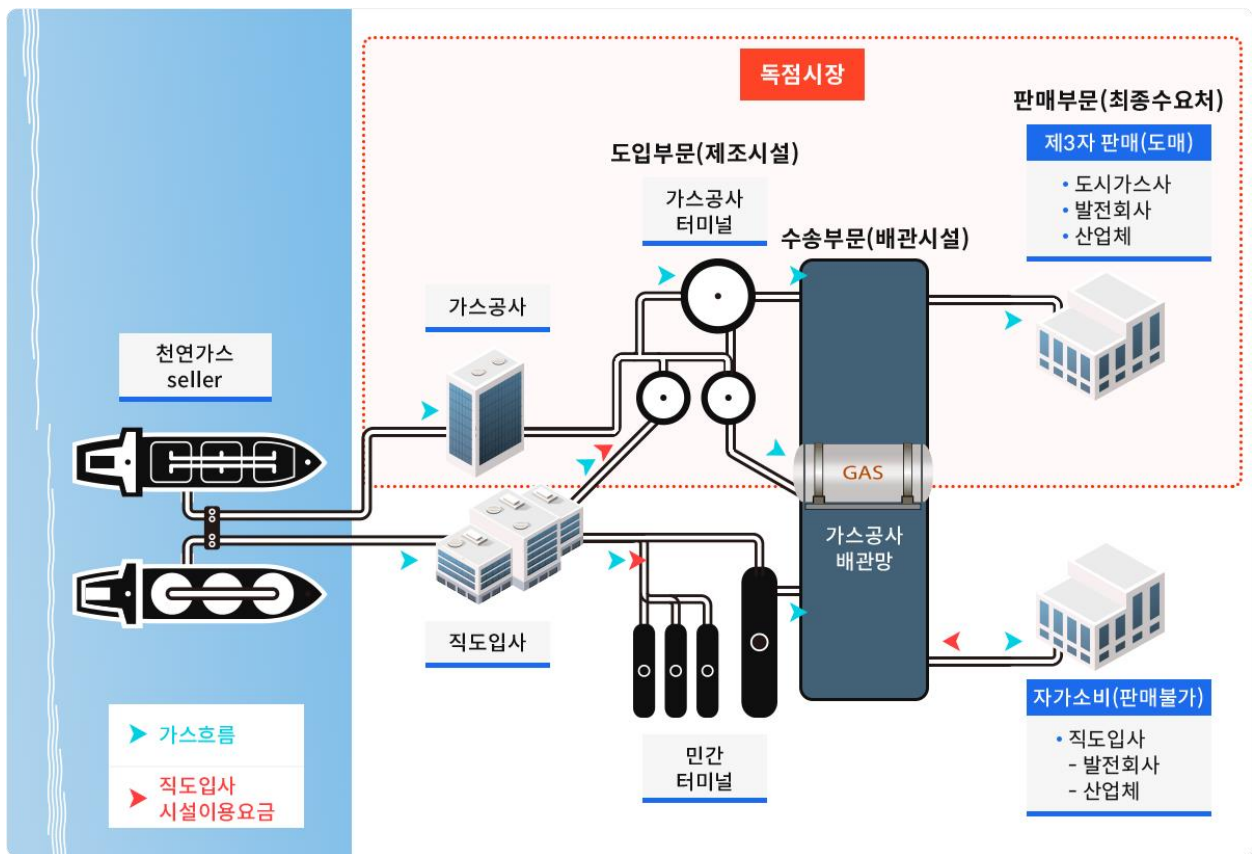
독점시장

판매부문(최종수요처)

제3자 판매(도매)

• 도시가스사
• 발전회사
• 산업체

도입부문(제조시설)

가스공사
터미널

수송부문(배관시설)

가스공사

천연가스
seller

GAS

가스공사
배관망

직도입사

민간
터미널

자가소비(판매불가)

• 직도입사
- 발전회사
- 산업체

가스흐름

직도입사
시설이용요금